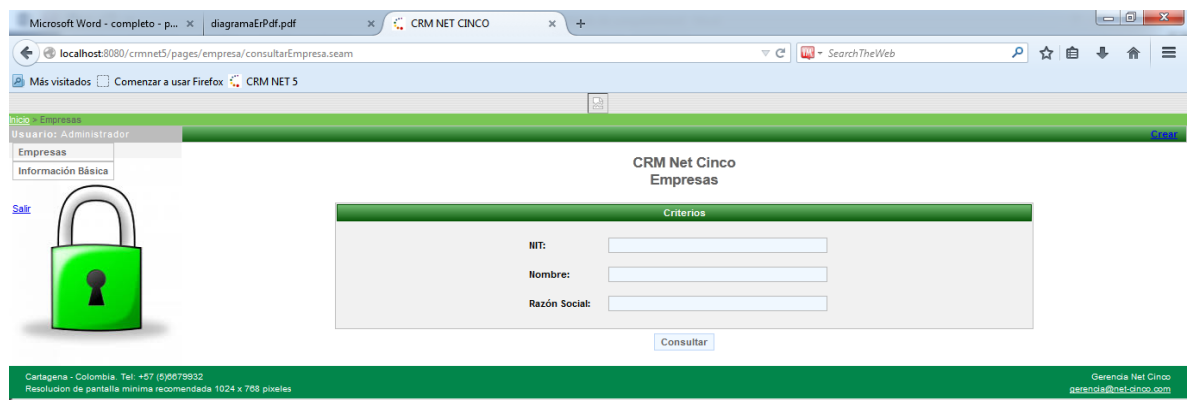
Microsoft Word - completo - p... ×
diagramaErPdf.pdf ×
CRM NET CINCO ×
+

localhost:8080/crmnet5/pages/empresa/consultarEmpresa.seam
SearchTheWeb

Más visitados
Comenzar a usar Firefox
CRM NET 5

Inicio > Empresas

Usuario: Administrador

Crear

Empresas
Información Básica

Salir

CRM Net Cinco
Empresas

Criterios

NIT:

Nombre:

Razón Social:

Consultar

Cartagena - Colombia, Tel: +57 (5)6679932
Resolucion de pantalla minima recomendada 1024 x 768 pixeles

Gerencia Net Cinco
gerencia@net-cinco.com